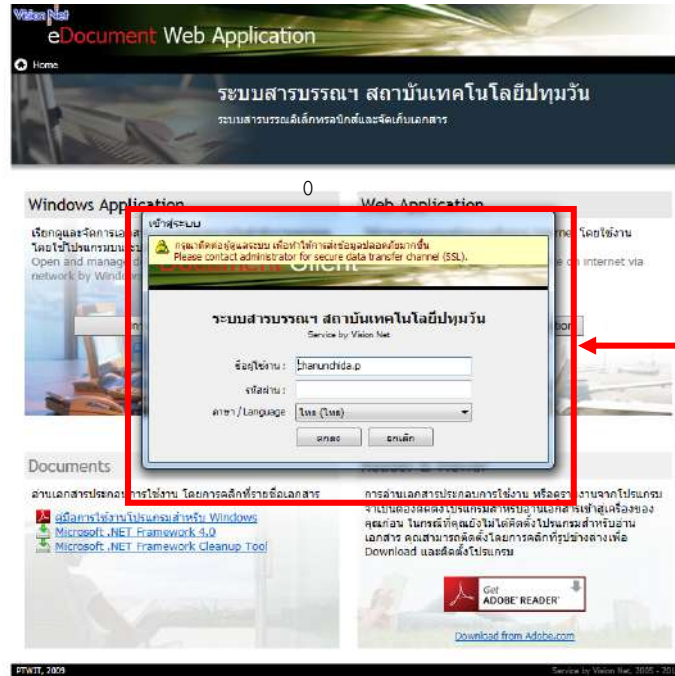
Vision Net
eDocument Web Application

Home

ระบบสารบรรณฯ สถาบันเทคโนโลยีปทุมวัน
ระบบสารบรรณอิเล็กทรอนิกส์และจัดเก็บเอกสาร

0

Windows Application

เรียกดูและจัดการเอกสาร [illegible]
โดยใช้โปรแกรมบนระ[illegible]
Open and manage d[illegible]
network by Window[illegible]

Web Application

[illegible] โดยใช้งาน
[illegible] internet via

เข้าสู่ระบบ

กรุณาติดต่อผู้ดูแลระบบ เพื่อทำให้การส่งข้อมูลปลอดภัยมากขึ้น
Please contact administrator for secure data transfer channel (SSL).

ระบบสารบรรณฯ สถาบันเทคโนโลยีปทุมวัน
Service by Vision Net

ชื่อผู้ใช้งาน : thanunchida.p
รหัสผ่าน :
ภาษา / Language ไทย (ไทย)

ตกลง ยกเลิก

Documents

อ่านเอกสารประกอบการใช้งาน โดยการคลิกที่รายชื่อเอกสาร

คู่มือการใช้งานโปรแกรมสำหรับ Windows
Microsoft .NET Framework 4.0
Microsoft .NET Framework Cleanup Tool

การอ่านเอกสารประกอบการใช้งาน หรือดูรา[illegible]งานจากโปรแกรม จำเป็นต้องติดตั้งโปรแกรมสำหรับอ่านเอกสารเข้าสู่เครื่องของคุณก่อน ในกรณีที่คุณยังไม่ได้ติดตั้งโปรแกรมสำหรับอ่านเอกสาร คุณสามารถติดตั้งโดยการคลิกที่รูปข้างล่างเพื่อ Download และติดตั้งโปรแกรม

Get ADOBE READER

Download from Adobe.com

PTWIT, 2009

Service by Vision Net, 2005 - 20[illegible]